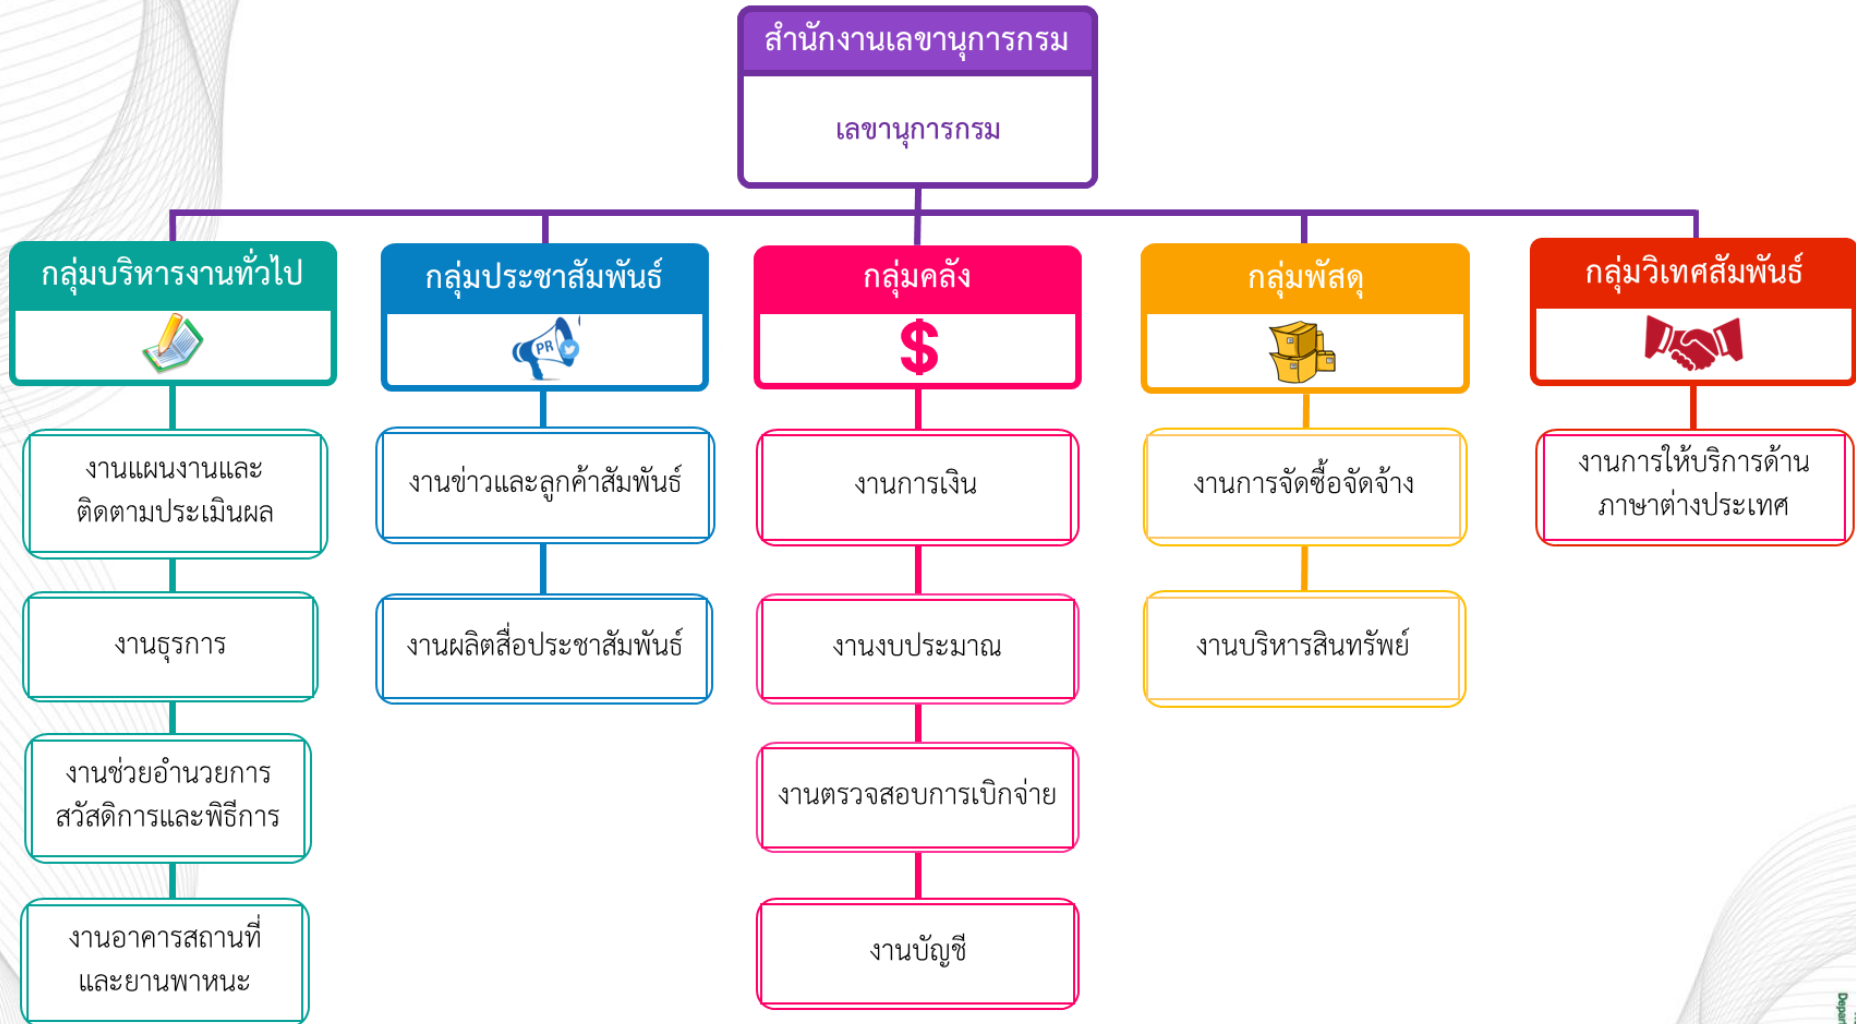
สำนักงานเลขานุการกรม

เลขานุการกรม

กลุ่มบริหารงานทั่วไป

งานแผนงานและติดตามประเมินผล

งานธุรการ

งานช่วยอำนวยการ สวัสดิการและพิธีการ

งานอาคารสถานที่และยานพาหนะ

กลุ่มประชาสัมพันธ์

PR

งานข่าวและลูกค้าสัมพันธ์

งานผลิตสื่อประชาสัมพันธ์

กลุ่มคลัง

$

งานการเงิน

งานงบประมาณ

งานตรวจสอบการเบิกจ่าย

งานบัญชี

กลุ่มพัสดุ

งานการจัดซื้อจัดจ้าง

งานบริหารสินทรัพย์

กลุ่มวิเทศสัมพันธ์

งานการให้บริการด้านภาษาต่างประเทศ